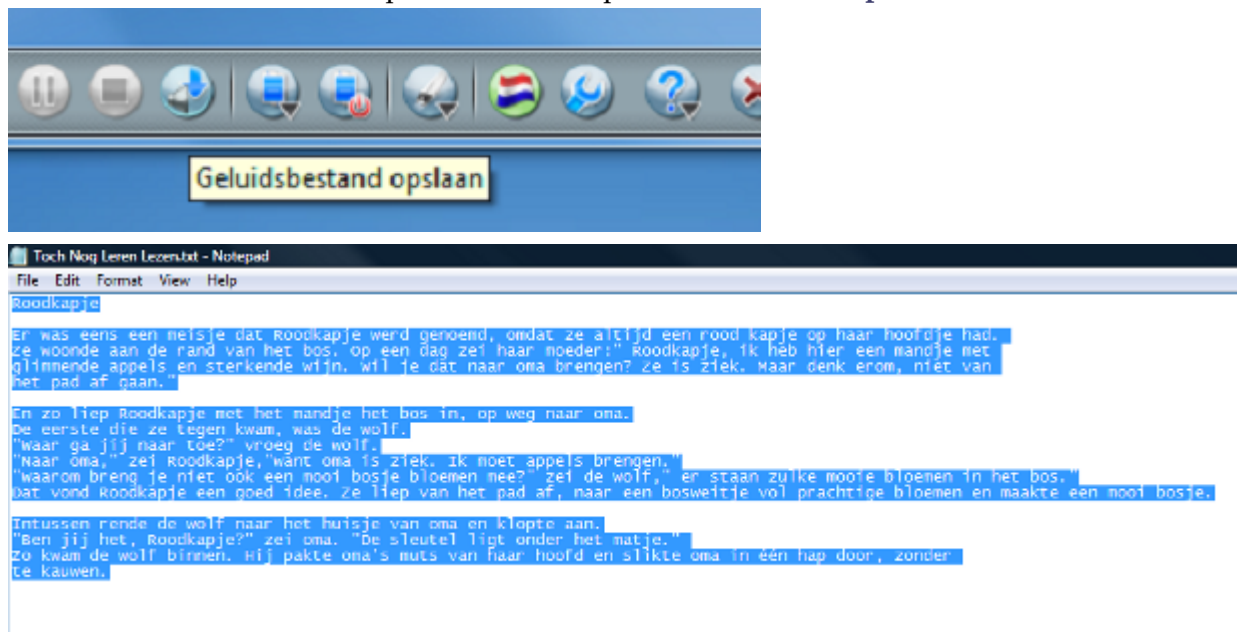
Geluidsbestand opslaan

Toch Nog Leren Lezen.txt - Notepad

File Edit Format View Help

Roodkapje

Er was eens een meisje dat Roodkapje werd genoemd, omdat ze altijd een rood kapje op haar hoofdje had. Ze woonde aan de rand van het bos. Op een dag zei haar moeder:" Roodkapje, ik heb hier een mandje met glimmende appels en sterkende wijn. Wil je dat naar oma brengen? Ze is ziek. Maar denk erom, niet van het pad af gaan."

En zo liep Roodkapje met het mandje het bos in, op weg naar oma.
De eerste die ze tegen kwam, was de wolf.
"Waar ga jij naar toe?" vroeg de wolf.
"Naar oma," zei Roodkapje,"want oma is ziek. Ik moet appels brengen."
"Waarom breng je niet ook een mooi bosje bloemen mee?" zei de wolf," er staan zulke mooie bloemen in het bos."
Dat vond Roodkapje een goed idee. Ze liep van het pad af, naar een bosweitje vol prachtige bloemen en maakte een mooi bosje.

Intussen rende de wolf naar het huisje van oma en klopte aan.
"Ben jij het, Roodkapje?" zei oma. "De sleutel ligt onder het matje."
Zo kwam de wolf binnen. Hij pakte oma's muts van haar hoofd en slikte oma in één hap door, zonder te kauwen.